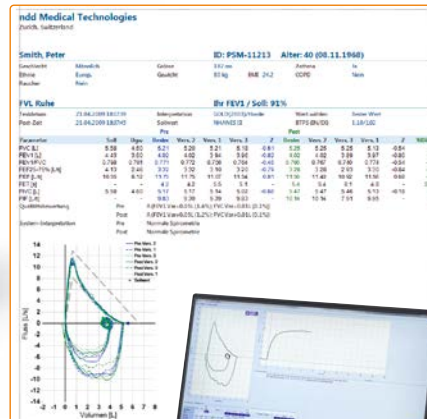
ndd Medical Technologies
Zurich, Switzerland

Smith, Peter

ID: PSM-11213 Alter: 40 (08.11.1968)

FVL Ruhe

Ihr FEV1 / Soll: 91%

Pre

Post

Parameter

Soll

FVC [L]

FEV1 [L]

FEV1/FVC

PEF [L/s]

FVC [L]

PIF [L/s]

Qualitätsbewertung

System-Interpretation

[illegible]

14
12
10
8
6
4
2
0
-2
-4
-6
-8
-10
-12
-14

Fluss [L/s]

-2 -1 0 1 2 3 4 5 6 7 8

Volumen [L]